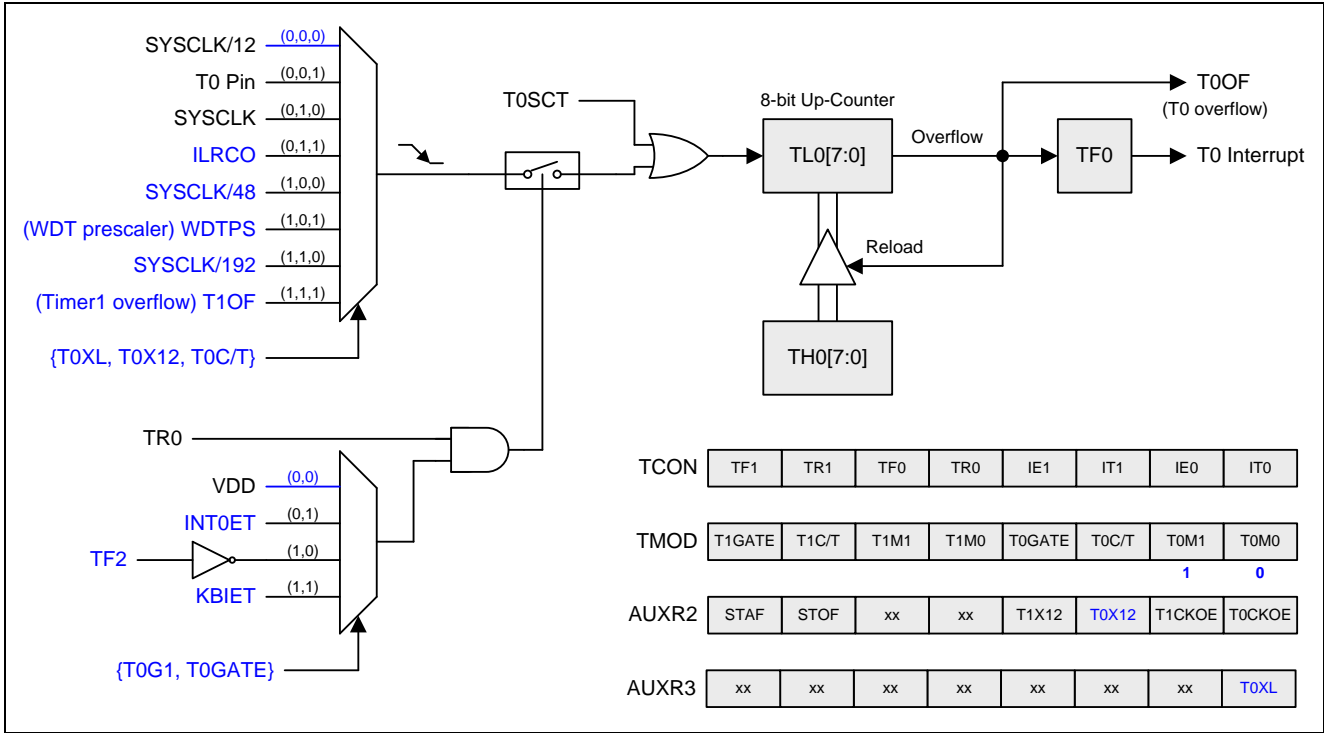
SYSCLK/12 (0,0,0)
T0 Pin (0,0,1)
SYSCLK (0,1,0)
ILRCO (0,1,1)
SYSCLK/48 (1,0,0)
(WDT prescaler) WDTPS (1,0,1)
SYSCLK/192 (1,1,0)
(Timer1 overflow) T1OF (1,1,1)
{T0XL, T0X12, T0C/T}

T0SCT

8-bit Up-Counter
TL0[7:0]
Overflow
TF0
T0OF
(T0 overflow)
T0 Interrupt
Reload
TH0[7:0]

TR0
VDD (0,0)
INT0ET (0,1)
TF2 (1,0)
KBIET (1,1)
{T0G1, T0GATE}

| TCON | TF1 | TR1 | TF0 | TR0 | IE1 | IT1 | IE0 | IT0 |
|---|---|---|---|---|---|---|---|---|
| TMOD | T1GATE | T1C/T | T1M1 | T1M0 | T0GATE | T0C/T | T0M1 | T0M0 |
| | | | | | | | 1 | 0 |
| AUXR2 | STAF | STOF | xx | xx | T1X12 | T0X12 | T1CKOE | T0CKOE |
| AUXR3 | xx | xx | xx | xx | xx | xx | xx | T0XL |